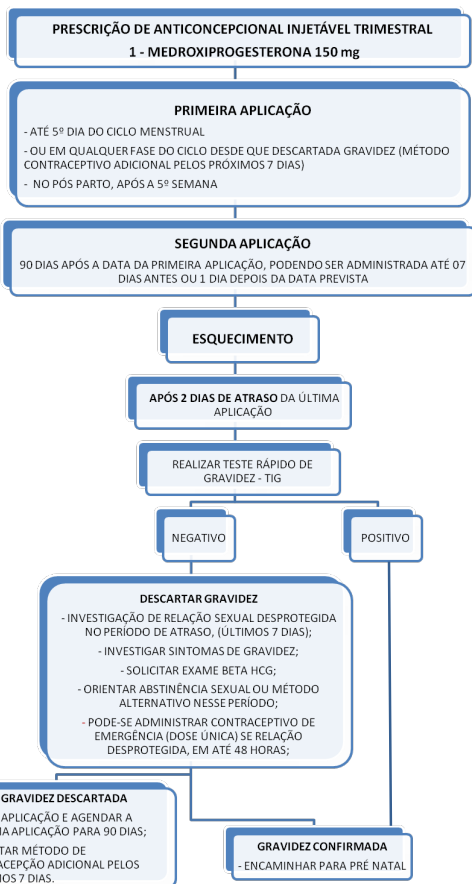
PRESCRIÇÃO DE ANTICONCEPCIONAL INJETÁVEL TRIMESTRAL
1 - MEDROXIPROGESTERONA 150 mg

PRIMEIRA APLICAÇÃO
- ATÉ 5º DIA DO CICLO MENSTRUAL
- OU EM QUALQUER FASE DO CICLO DESDE QUE DESCARTADA GRAVIDEZ (MÉTODO CONTRACEPTIVO ADICIONAL PELOS PRÓXIMOS 7 DIAS)
- NO PÓS PARTO, APÓS A 5º SEMANA

SEGUNDA APLICAÇÃO
90 DIAS APÓS A DATA DA PRIMEIRA APLICAÇÃO, PODENDO SER ADMINISTRADA ATÉ 07 DIAS ANTES OU 1 DIA DEPOIS DA DATA PREVISTA

ESQUECIMENTO

APÓS 2 DIAS DE ATRASO DA ÚLTIMA APLICAÇÃO

REALIZAR TESTE RÁPIDO DE GRAVIDEZ - TIG

NEGATIVO

POSITIVO

DESCARTAR GRAVIDEZ
- INVESTIGAÇÃO DE RELAÇÃO SEXUAL DESPROTEGIDA NO PERÍODO DE ATRASO, (ÚLTIMOS 7 DIAS);
- INVESTIGAR SINTOMAS DE GRAVIDEZ;
- SOLICITAR EXAME BETA HCG;
- ORIENTAR ABSTINÊNCIA SEXUAL OU MÉTODO ALTERNATIVO NESSE PERÍODO;
- PODE-SE ADMINISTRAR CONTRACEPTIVO DE EMERGÊNCIA (DOSE ÚNICA) SE RELAÇÃO DESPROTEGIDA, EM ATÉ 48 HORAS;

GRAVIDEZ DESCARTADA
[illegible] APLICAÇÃO E AGENDAR A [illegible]A APLICAÇÃO PARA 90 DIAS;
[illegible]TAR MÉTODO DE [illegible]ACEPÇÃO ADICIONAL PELOS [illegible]MOS 7 DIAS.

GRAVIDEZ CONFIRMADA
- ENCAMINHAR PARA PRÉ NATAL